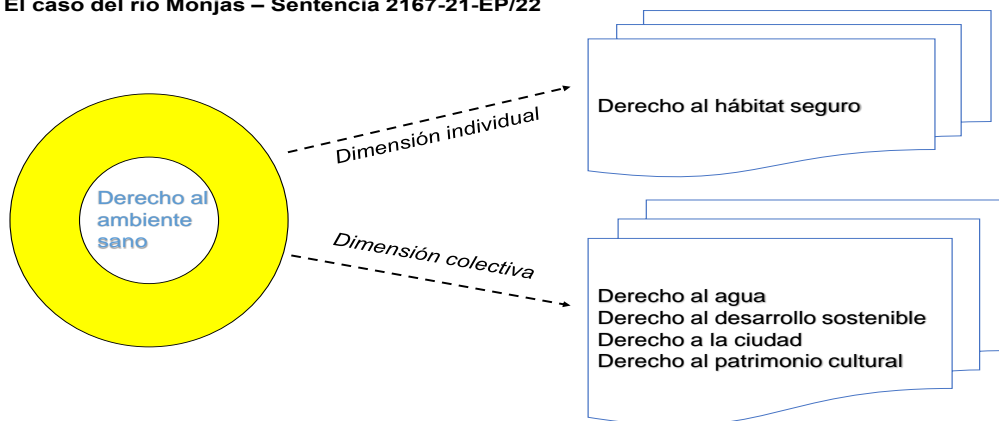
El caso del río Monjas – Sentencia 2167-21-EP/22

Derecho al ambiente sano

Dimensión individual

Derecho al hábitat seguro

Dimensión colectiva

Derecho al agua
Derecho al desarrollo sostenible
Derecho a la ciudad
Derecho al patrimonio cultural